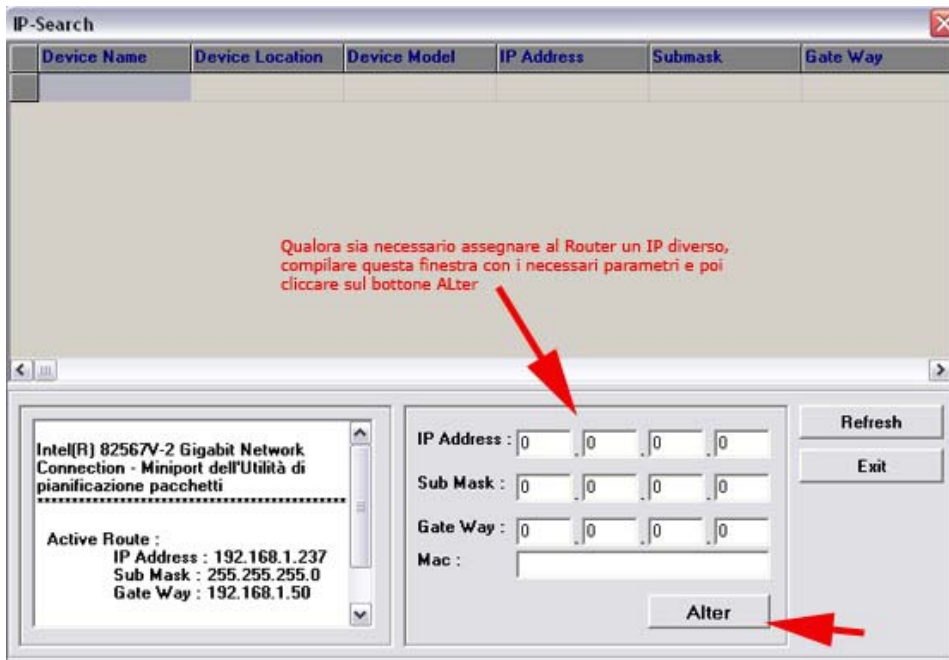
IP-Search

| Device Name | Device Location | Device Model | IP Address | Submask | Gate Way |
|---|---|---|---|---|---|
| | | | | | |

Qualora sia necessario assegnare al Router un IP diverso, compilare questa finestra con i necessari parametri e poi cliccare sul bottone ALter

Intel(R) 82567V-2 Gigabit Network Connection - Miniport dell'Utilità di pianificazione pacchetti
************************************************

Active Route :
IP Address : 192.168.1.237
Sub Mask : 255.255.255.0
Gate Way : 192.168.1.50

IP Address : 0 . 0 . 0 . 0
Sub Mask : 0 . 0 . 0 . 0
Gate Way : 0 . 0 . 0 . 0
Mac :

Alter

Refresh
Exit